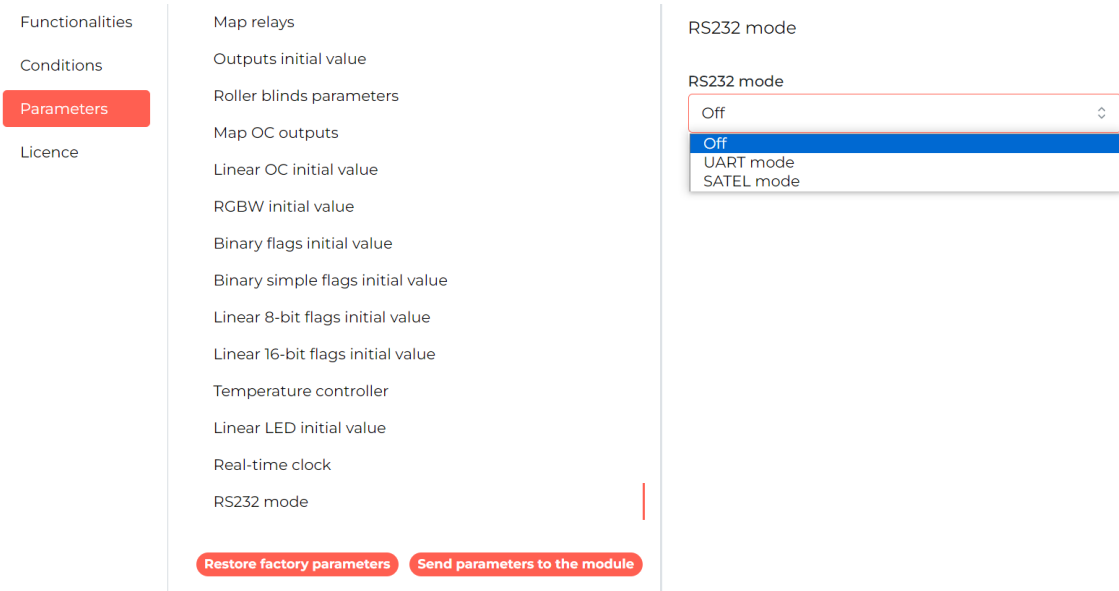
Functionalities
Conditions
Parameters
Licence

Map relays
Outputs initial value
Roller blinds parameters
Map OC outputs
Linear OC initial value
RGBW initial value
Binary flags initial value
Binary simple flags initial value
Linear 8-bit flags initial value
Linear 16-bit flags initial value
Temperature controller
Linear LED initial value
Real-time clock
RS232 mode

Restore factory parameters
Send parameters to the module

RS232 mode

RS232 mode
Off
Off
UART mode
SATEL mode